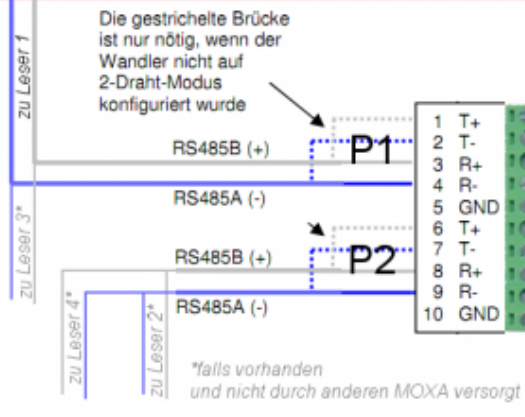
Die gestrichelte Brücke ist nur nötig, wenn der Wandler nicht auf 2-Draht-Modus konfiguriert wurde

zu Leser 1

RS485B (+)

P1

RS485A (-)

zu Leser 3*

RS485B (+)

P2

zu Leser 4*

zu Leser 2*

RS485A (-)

| | |
|---|---|
| 1 | T+ |
| 2 | T- |
| 3 | R+ |
| 4 | R- |
| 5 | GND |
| 6 | T+ |
| 7 | T- |
| 8 | R+ |
| 9 | R- |
| 10 | GND |

*falls vorhanden und nicht durch anderen MOXA versorgt